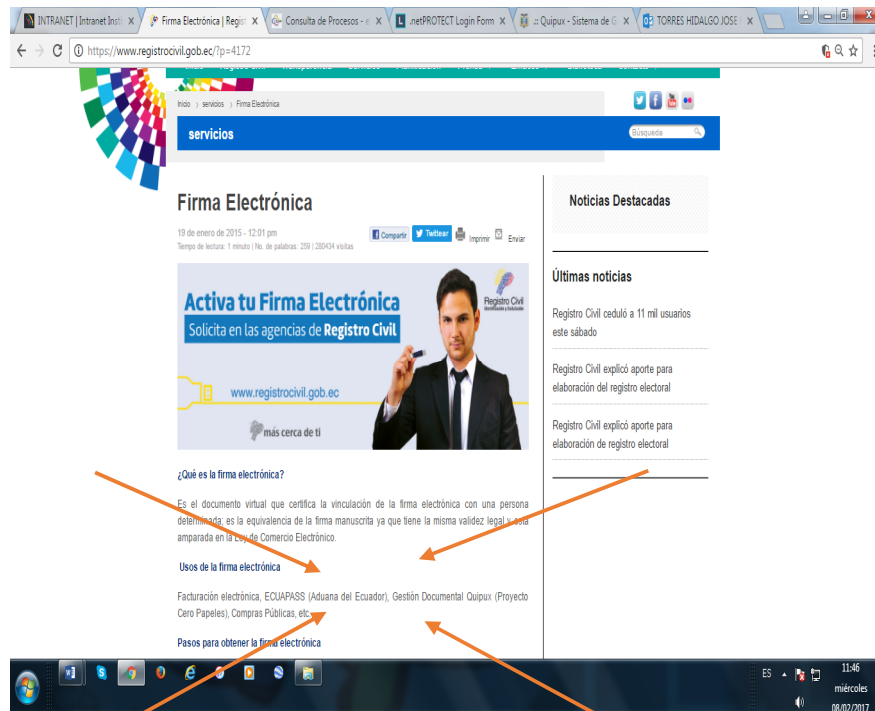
INTRANET | Intranet Insti X | Firma Electrónica | Regis X | Consulta de Procesos - e X | .netPROTECT Login Form X | :: Quipux - Sistema de G X | TORRES HIDALGO JOSE X

https://www.registrocivil.gob.ec/?p=4172

Inicio › servicios › Firma Electrónica

servicios

Búsqueda

Firma Electrónica

19 de enero de 2015 - 12:01 pm
Tiempo de lectura: 1 minuto | No. de palabras: 259 | 280434 visitas

Compartir Twittear Imprimir Enviar

Activa tu Firma Electrónica
Solicita en las agencias de Registro Civil
www.registrocivil.gob.ec
más cerca de ti
Registro Civil

¿Qué es la firma electrónica?

Es el documento virtual que certifica la vinculación de la firma electrónica con una persona determinada, es la equivalencia de la firma manuscrita ya que tiene la misma validez legal y está amparada en la Ley de Comercio Electrónico.

Usos de la firma electrónica

Facturación electrónica, ECUAPASS (Aduana del Ecuador), Gestión Documental Quipux (Proyecto Cero Papeles), Compras Públicas, etc.

Pasos para obtener la firma electrónica

Noticias Destacadas

Últimas noticias

Registro Civil ceduló a 11 mil usuarios este sábado

Registro Civil explicó aporte para elaboración del registro electoral

Registro Civil explicó aporte para elaboración de registro electoral

ES 11:46 miércoles 08/02/2017